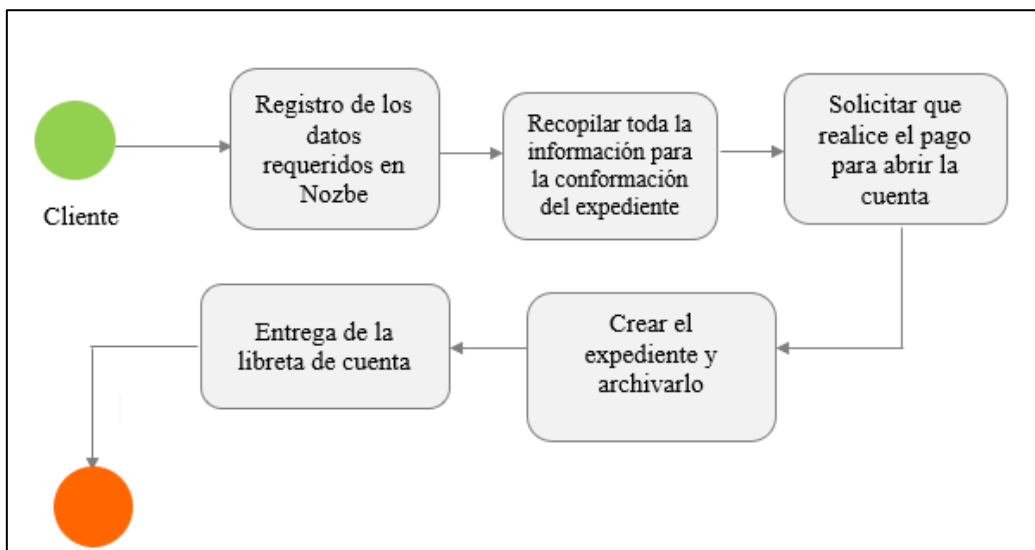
Cliente

Registro de los datos requeridos en Nozbe

Recopilar toda la información para la conformación del expediente

Solicitar que realice el pago para abrir la cuenta

Crear el expediente y archivarlo

Entrega de la libreta de cuenta